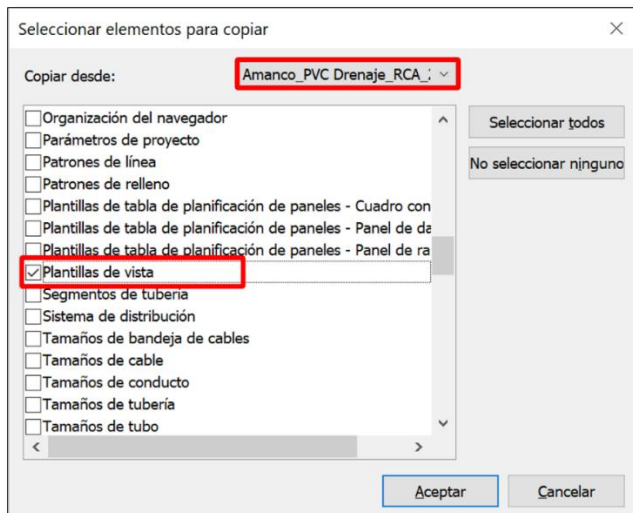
Seleccionar elementos para copiar

×

Copiar desde: Amanco_PVC Drenaje_RCA_:

Organización del navegador
Parámetros de proyecto
Patrones de línea
Patrones de relleno
Plantillas de tabla de planificación de paneles - Cuadro con
Plantillas de tabla de planificación de paneles - Panel de da
Plantillas de tabla de planificación de paneles - Panel de ra
Plantillas de vista
Segmentos de tubería
Sistema de distribución
Tamaños de bandeja de cables
Tamaños de cable
Tamaños de conducto
Tamaños de tubería
Tamaños de tubo

Seleccionar todos

No seleccionar ninguno

Aceptar

Cancelar